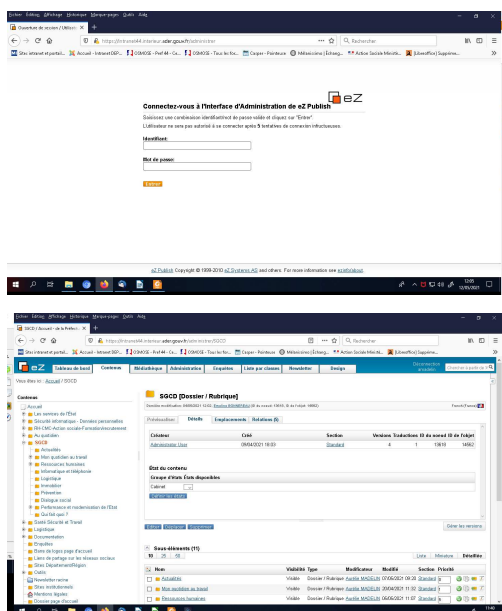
Fichier Édition Affichage Historique Marque-pages Outils Aide

Ouverture de session / Utilisate ×

https://intranet44.interieur.ader.gouv.fr/administrer

Rechercher

Sites intranet et portail... Accueil - Intranet DEP... OSMOSE - Pref 44 - Ca... OSMOSE - Tous les fo... Cesper - Pointeuse Mélanissimo | Echang... Action Sociale Ministé... [Libreoffice] Suppréme...

eZ

Connectez-vous à l'interface d'Administration de eZ Publish

Saisissez une combinaison identifiant/mot de passe valide et cliquez sur "Entrer".
L'utilisateur ne sera pas autorisé à se connecter après 5 tentatives de connexion infructueuses.

Identifiant:

Mot de passe:

Entrer

eZ Publish Copyright © 1999-2010 eZ Systems AS and others. For more information see ez.no/ezpublish.

12:01
12/05/2021

Fichier Édition Affichage Historique Marque-pages Outils Aide

SGCD / Accueil - de la Préfect ×

https://intranet44.interieur.ader.gouv.fr/administrer/SGCD

Rechercher

Sites intranet et portail... Accueil - Intranet DEP... OSMOSE - Pref 44 - Ca... OSMOSE - Tous les fo... Cesper - Pointeuse Mélanissimo | Echang... Action Sociale Ministé... [Libreoffice] Suppréme...

eZ Tableau de bord | Contenus | Médiathèque | Administration | Enquêtes | Liste par classes | Newsletter | Design

Vous êtes ici : Accueil / SGCD

Contenus

Accueil
Les services de l'Etat
Sécurité informatique - Données personnelles
RH-CMC-Action sociale-Formation/recrutement
Au quotidien
SGCD
Actualités
Mon quotidien au travail
Ressources humaines
Informatique et téléphonie
Logistique
Immobilier
Prévention
Dialogue social
Performance et modernisation de l'Etat
Qui fait quoi ?
Santé Sécurité et Travail
Logistique
Documentation
Enquêtes
Banque de logos page d'accueil
Liens de partage sur les réseaux sociaux
Sites Départements/Région
Outils
Newsletter interne
Sites institutionnels
Mentions légales
Dossier page d'accueil

SGCD [Dossier / Rubrique]

Dernière modification: 06/05/2021 11:32, Aurélie MADELIN (ID du noeud: 13619, ID de l'objet: 14562)

Prévisualisation | Détails | Emplacements | Relations (0)

| Créateur | Créé | Section | Versions | Traductions | ID du noeud | ID de l'objet |
|---|---|---|---|---|---|---|
| Administrator User | 09/04/2021 18:03 | Standard | 4 | 1 | 13619 | 14562 |

État du contenu

| Groupe d'états | États disponibles |
|---|---|
| Cabinet | ... |

Définir les états

Éditer | Déplacer | Supprimer

Gérer les versions

Sous-éléments [11]

Liste | Miniature | Détaillée

| Nom | Visibilité | Type | Modificateur | Modifié | Section | Priorité |
|---|---|---|---|---|---|---|
| Actualités | Visible | Dossier / Rubrique | Aurélie MADELIN | 07/05/2021 09:20 | Standard | 1 |
| Mon quotidien au travail | Visible | Dossier / Rubrique | Aurélie MADELIN | 20/04/2021 11:32 | Standard | 2 |
| Ressources humaines | Visible | Dossier / Rubrique | Aurélie MADELIN | 06/05/2021 11:07 | Standard | 3 |